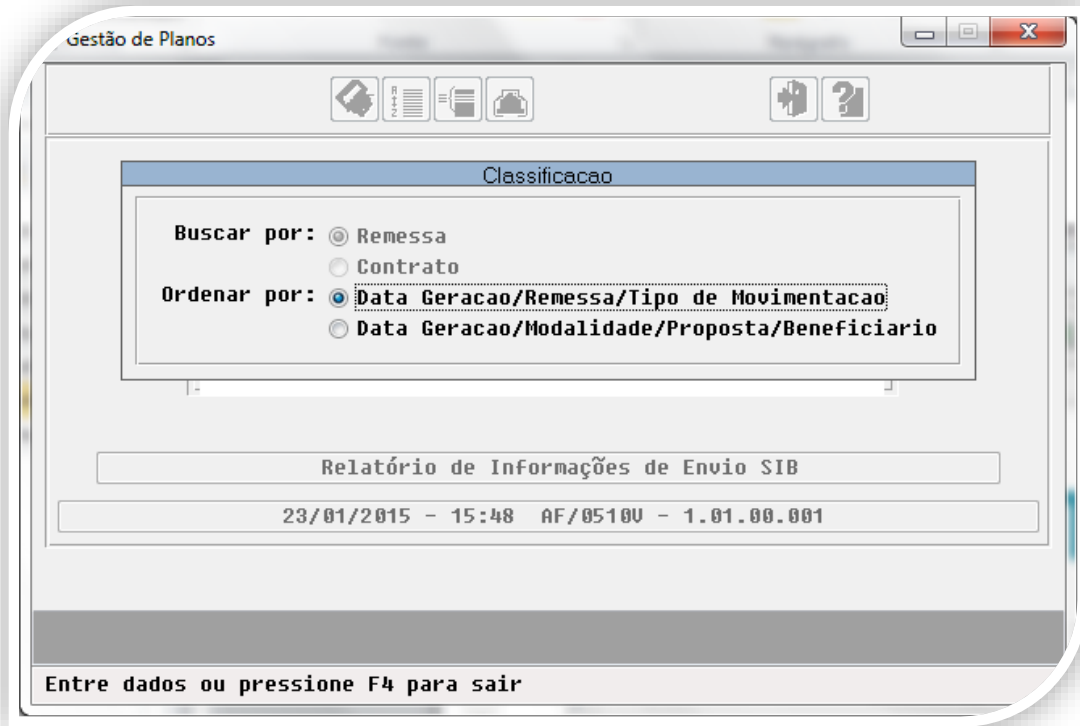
Gestão de Planos

Classificacao

Buscar por: Remessa

Contrato

Ordenar por: Data Geracao/Remessa/Tipo de Movimentacao

Data Geracao/Modalidade/Proposta/Beneficiario

Relatório de Informações de Envio SIB

23/01/2015 - 15:48 AF/0510V - 1.01.00.001

Entre dados ou pressione F4 para sair